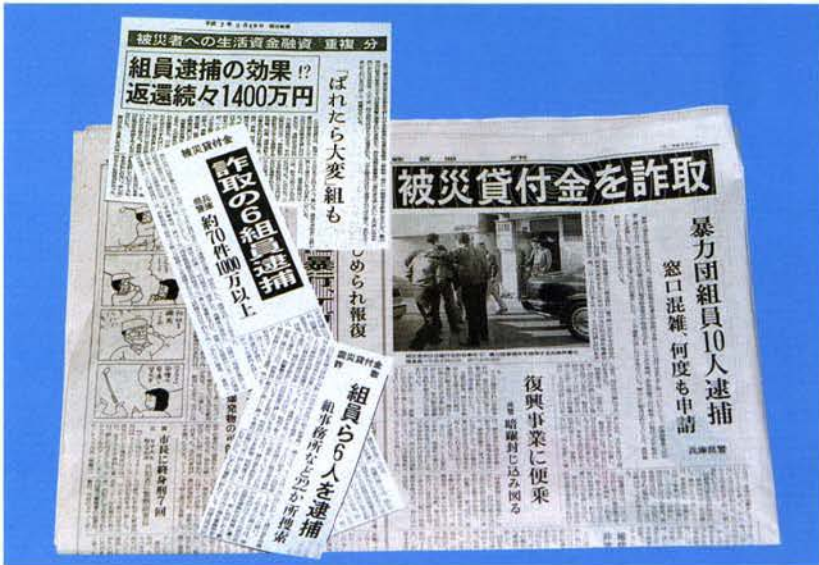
被災者への生活資金融資　重複　分

組員逮捕の効果!?
返還続々1400万円

「ばれたら大変」組も

震災貸付金

詐取の6組員逮捕

約70件1000万以上

被災貸付金を詐取

暴力団組員10人逮捕

窓口混雑　何度も申請

兵庫県警

復興事業に便乗

暗躍封じ込み図る

震災貸付金

組員ら6人を逮捕

組事務所など27か所捜索

じめられ報復

市長に終身刑